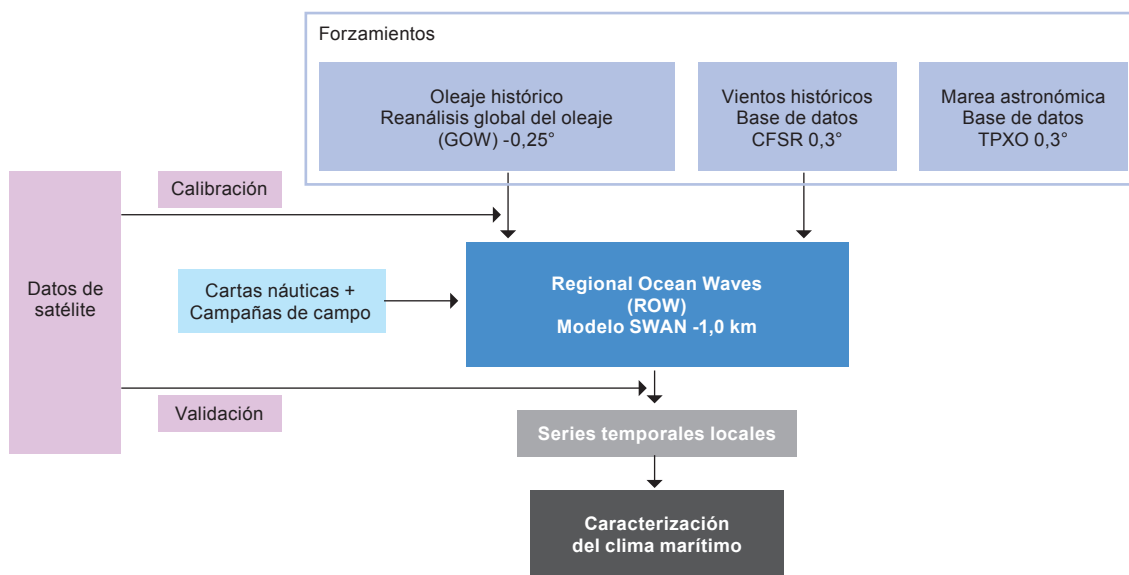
Forzamientos

Oleaje histórico
Reanálisis global del oleaje
(GOW) -0,25°

Vientos históricos
Base de datos
CFSR 0,3°

Marea astronómica
Base de datos
TPXO 0,3°

Datos de satélite

Calibración

Cartas náuticas +
Campañas de campo

Regional Ocean Waves
(ROW)
Modelo SWAN -1,0 km

Validación

Series temporales locales

Caracterización
del clima marítimo